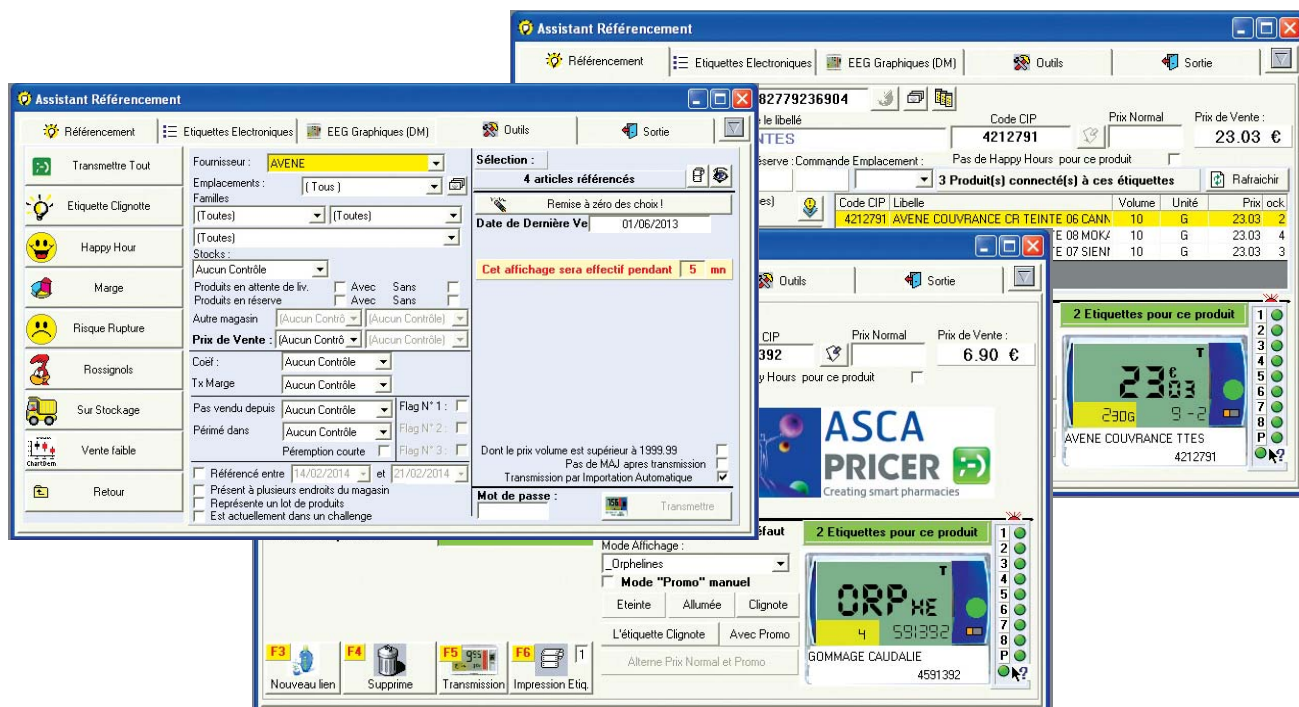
Assistant Référencement

Référencement | Etiquettes Electroniques | EEG Graphiques (DM) | Outils | Sortie

82779236904

le libellé
NTES

Code CIP
4212791

Prix Normal

Prix de Vente :
23.03 €

éserve : Commande Emplacement :

Pas de Happy Hours pour ce produit

3 Produit(s) connecté(s) à ces étiquettes

Rafraichir

| Code CIP | Libelle | Volume | Unité | Prix | ock |
|---|---|---|---|---|---|
| 4212791 | AVENE COUVRANCE CR TEINTE 06 CANN | 10 | G | 23.03 | 2 |
| | E 08 MOKA | 10 | G | 23.03 | 4 |
| | E 07 SIENI | 10 | G | 23.03 | 3 |

Outils | Sortie

CIP
392

Prix Normal

Prix de Vente :
6.90 €

y Hours pour ce produit

2 Etiquettes pour ce produit

1 2 3 4 5 6 7 8 P

T
23€03
230G 9-2

AVENE COUVRANCE TTES
4212791

ASCA
PRICER
Creating smart pharmacies

éfaut

2 Etiquettes pour ce produit

Mode Affichage :
_Orphelines
Mode "Promo" manuel

Eteinte | Allumée | Clignote
L'étiquette Clignote | Avec Promo
Alterne Prix Normal et Promo

T
ORP HE
4 591392

GOMMAGE CAUDALIE
4591392

F3 Nouveau lien
F4 Supprime
F5 Transmission
F6 Impression Etiq.
1

Assistant Référencement

Référencement | Etiquettes Electroniques | EEG Graphiques (DM) | Outils | Sortie

Transmettre Tout
Etiquette Clignote
Happy Hour
Marge
Risque Rupture
Rossignols
Sur Stockage
Vente faible
ChartDem
Retour

Fournisseur : AVENE
Emplacements : ( Tous )
Familles
(Toutes) (Toutes)
(Toutes)
Stocks :
Aucun Contrôle
Produits en attente de liv. Avec Sans
Produits en réserve Avec Sans
Autre magasin (Aucun Contrô (Aucun Contrôle)
Prix de Vente : (Aucun Contrô (Aucun Contrôle)
Coéf : Aucun Contrôle
Tx Marge Aucun Contrôle
Pas vendu depuis Aucun Contrôle Flag N° 1 :
Périmé dans Aucun Contrôle Flag N° 2 :
Péremption courte Flag N° 3 :
Référencé entre 14/02/2014 et 21/02/2014
Présent à plusieurs endroits du magasin
Représente un lot de produits
Est actuellement dans un challenge

Sélection :
4 articles référencés
Remise à zéro des choix !
Date de Dernière Ve 01/06/2013

Cet affichage sera effectif pendant 5 mn

Dont le prix volume est supérieur à 1999.99
Pas de MAJ apres transmission
Transmission par Importation Automatique

Mot de passe :
Transmette